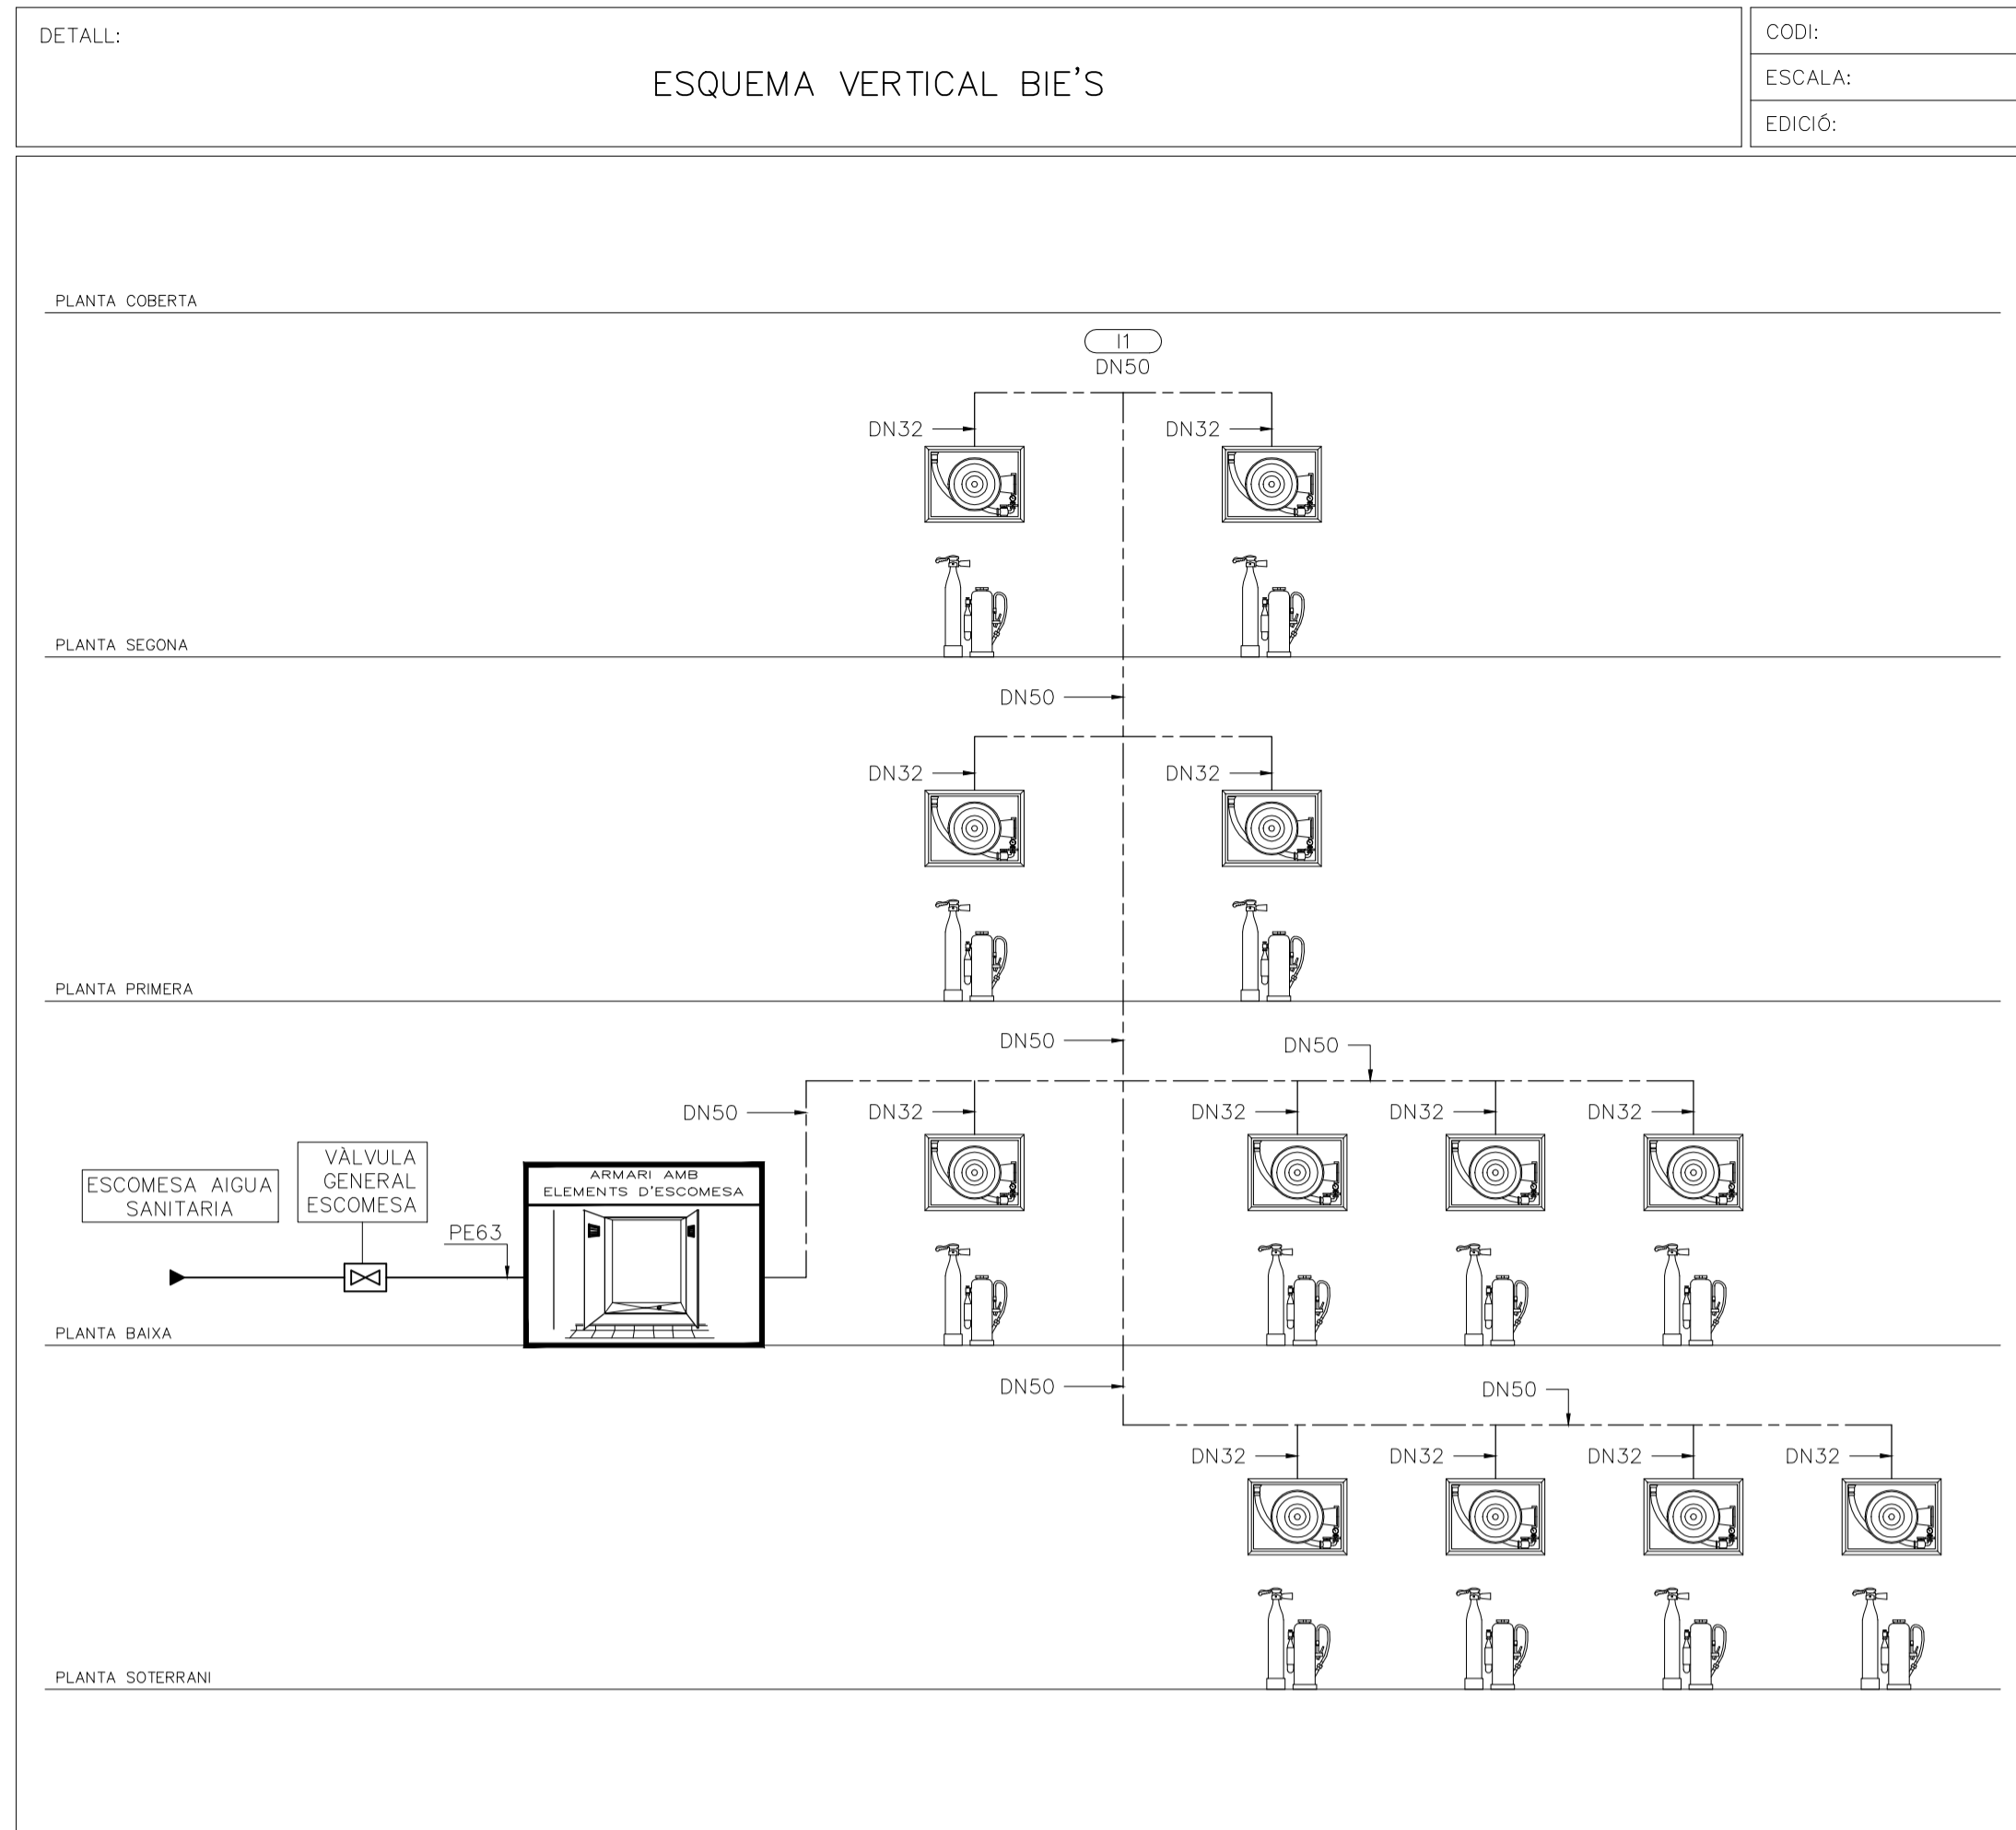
DETALL:

ESQUEMA VERTICAL BIE'S

CODI:

ESCALA:

EDICIÓ:

PLANTA COBERTA

I1
DN50

DN32

DN32

PLANTA SEGONA

DN50

DN32

DN32

PLANTA PRIMERA

DN50

DN50

DN50

DN32

DN32

DN32

DN32

ESCOMESA AIGUA SANITARIA

VÀLVULA GENERAL ESCOMESA

PE63

ARMARI AMB ELEMENTS D'ESCOMESA

PLANTA BAIXA

DN50

DN50

DN32

DN32

DN32

DN32

PLANTA SOTERRANI